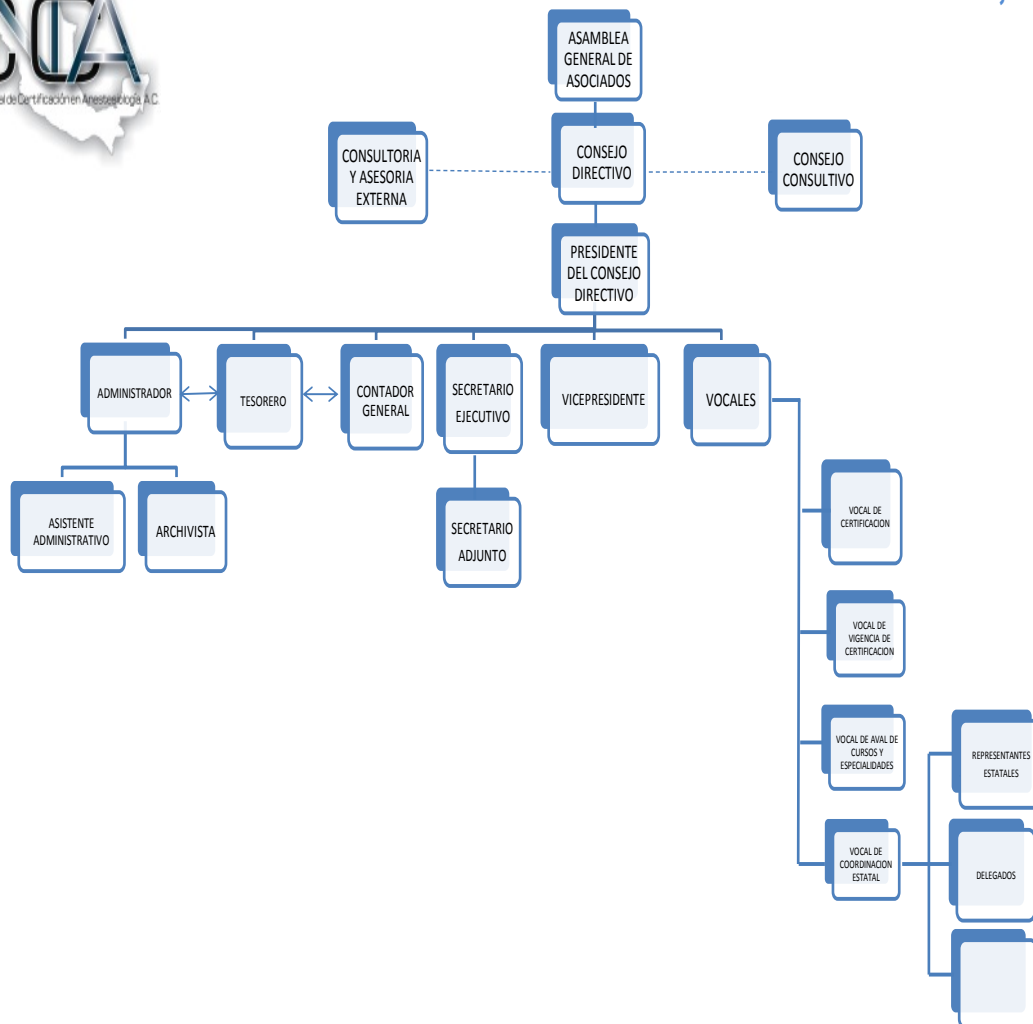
CCA
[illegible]al de Certificación en Anestesiología, A.C.

ASAMBLEA GENERAL DE ASOCIADOS

CONSULTORIA Y ASESORIA EXTERNA

CONSEJO DIRECTIVO

CONSEJO CONSULTIVO

PRESIDENTE DEL CONSEJO DIRECTIVO

ADMINISTRADOR

TESORERO

CONTADOR GENERAL

SECRETARIO EJECUTIVO

VICEPRESIDENTE

VOCALES

ASISTENTE ADMINISTRATIVO

ARCHIVISTA

SECRETARIO ADJUNTO

VOCAL DE CERTIFICACION

VOCAL DE VIGENCIA DE CERTIFICACION

VOCAL DE AVAL DE CURSOS Y ESPECIALIDADES

VOCAL DE COORDINACION ESTATAL

REPRESENTANTES ESTATALES

DELEGADOS